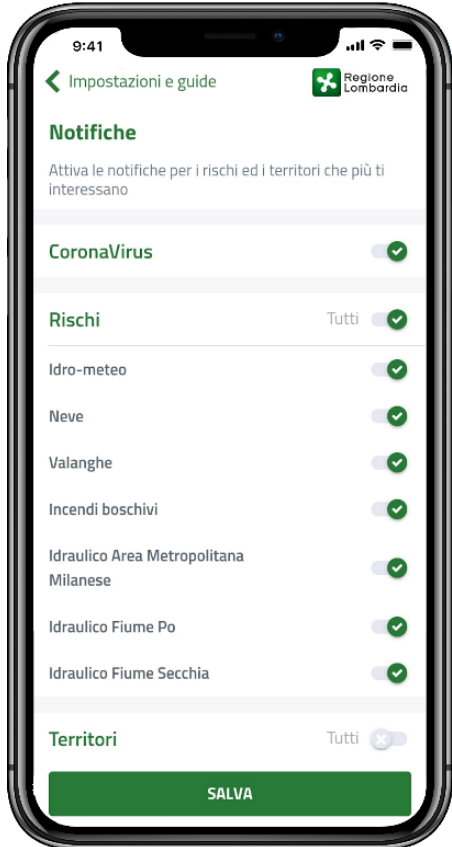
9:41

Impostazioni e guide

Regione Lombardia

Notifiche

Attiva le notifiche per i rischi ed i territori che più ti interessano

CoronaVirus

Rischi

Tutti

Idro-meteo

Neve

Valanghe

Incendi boschivi

Idraulico Area Metropolitana Milanese

Idraulico Fiume Po

Idraulico Fiume Secchia

Territori

Tutti

SALVA